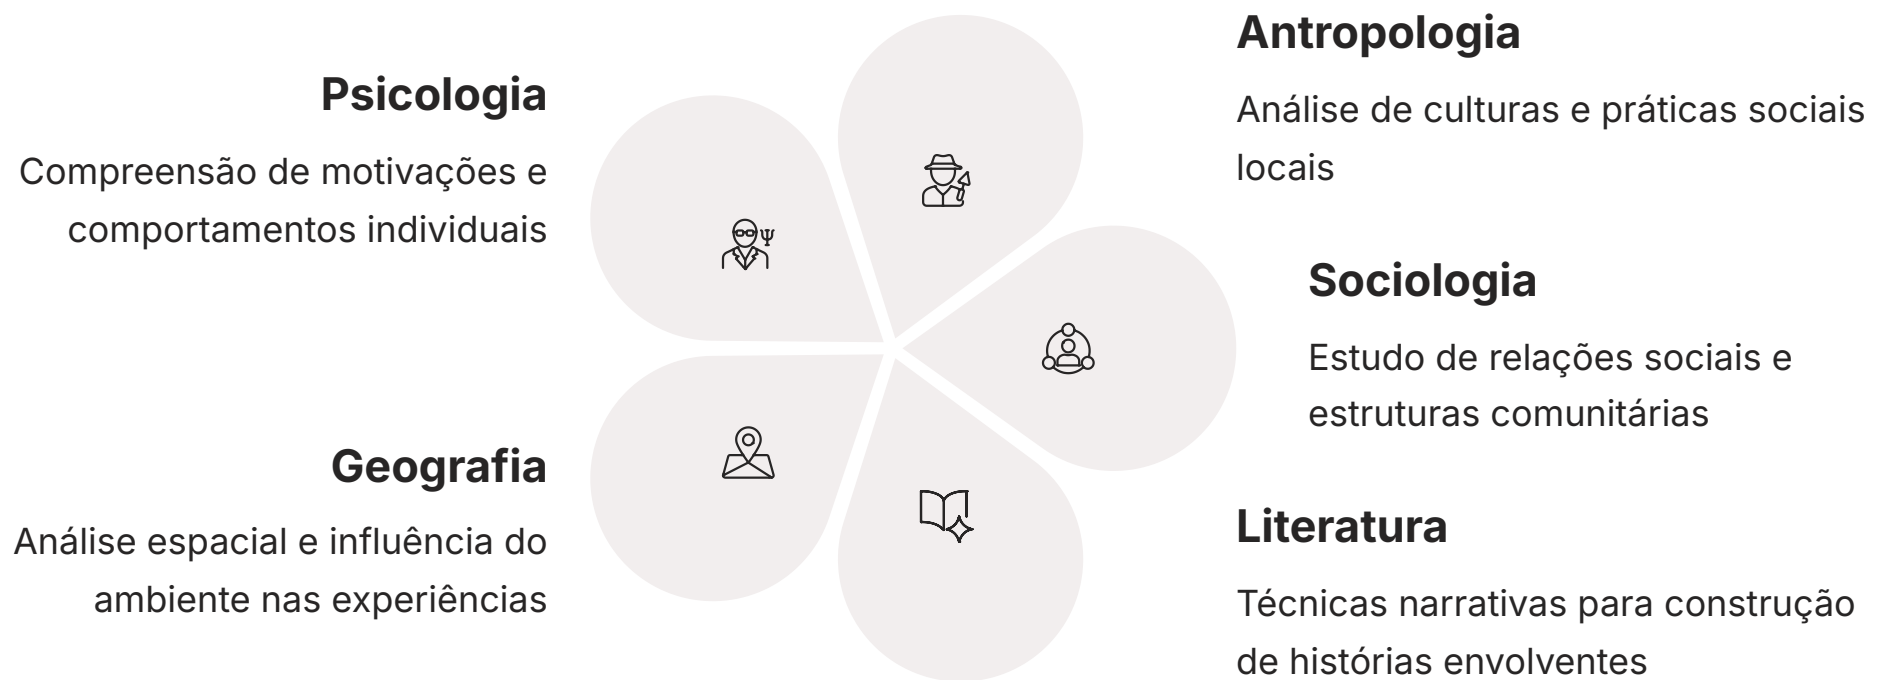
Psicologia

Compreensão de motivações e comportamentos individuais

Antropologia

Análise de culturas e práticas sociais locais

Sociologia

Estudo de relações sociais e estruturas comunitárias

Geografia

Análise espacial e influência do ambiente nas experiências

Literatura

Técnicas narrativas para construção de histórias envolventes